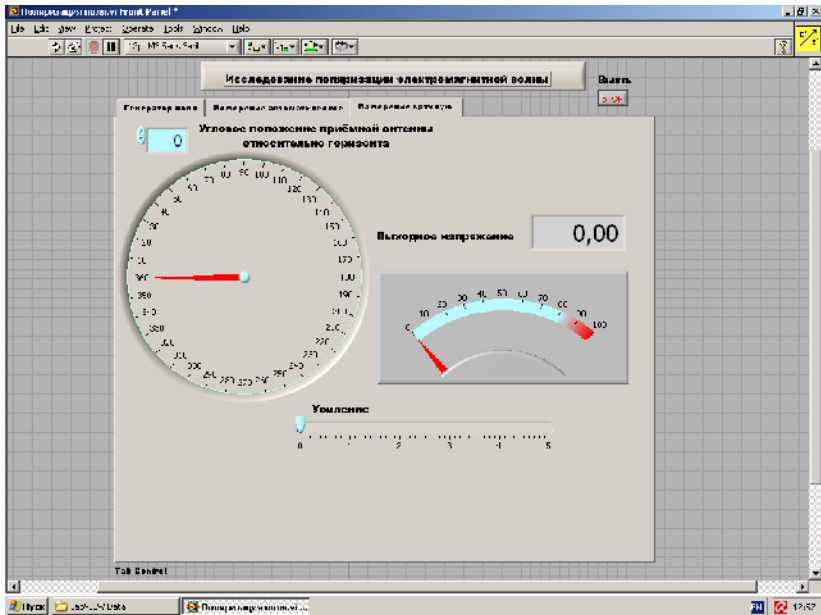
Поляризация.vi Front Panel *

File Edit View Project Operate Tools Window Help

13pt Application Font

Исследование поляризации электромагнитной волны

Выход

STOP

Генератор волн | Измерение ... | Измерение антенны

0

Угловое положение приёмной антенны относительно горизонта

0 10 20 30 40 50 60 70 80 90 100 110 120 130 140 150 160 170 180 190 200 210 220 230 240 250 260 270 280 290 300 310 320 330 340 350

Выходное напряжение

0,00

0 10 20 30 40 50 60 70 80 90 100

Усиление

0 1 2 3 4 5

Tab Control

Пуск

LabVIEW

Поляризация.vi...

EN

12:57